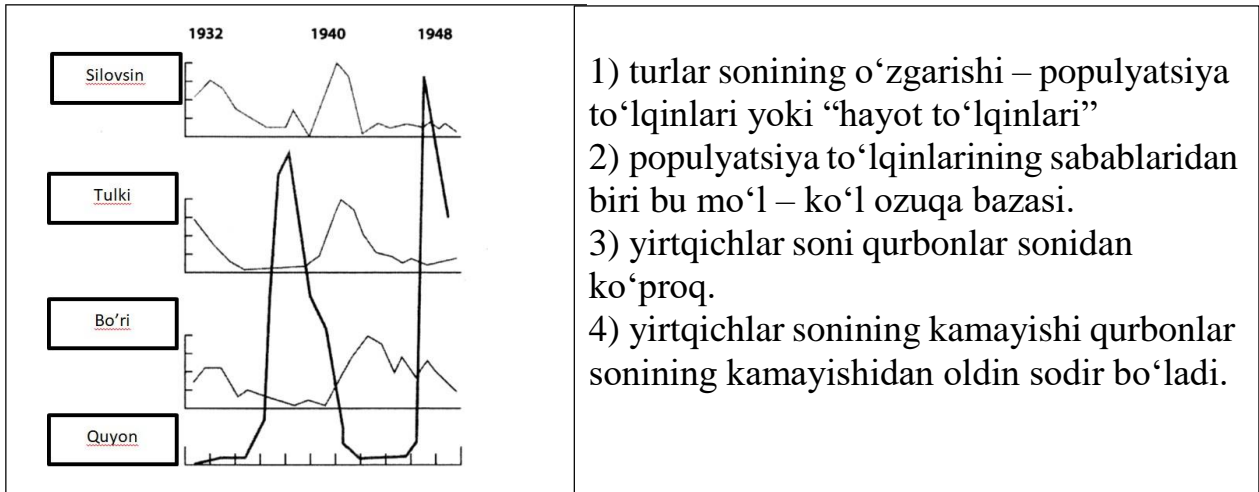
| 1932 1940 1948 Silovsin Tulki Bo'ri Quyon | 1) turlar sonining o‘zgarishi – populyatsiya to‘lqinlari yoki “hayot to‘lqinlari” 2) populyatsiya to‘lqinlarining sabablaridan biri bu mo‘l – ko‘l ozuqa bazasi. 3) yirtqichlar soni qurbonlar sonidan ko‘proq. 4) yirtqichlar sonining kamayishi qurbonlar sonining kamayishidan oldin sodir bo‘ladi. |
|---|---|